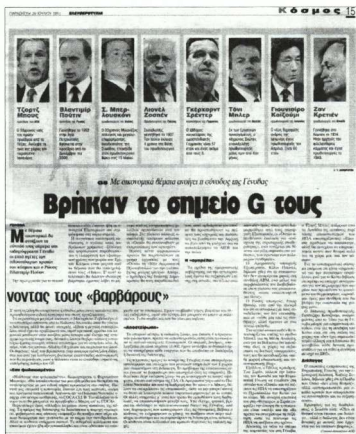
Κόσμος 15

Τζορτζ Μπους

Βλαντιμίρ Πούτιν

Σ. Μπερλουσκόνι

Λιονέλ Ζοσπέν

Γκέρχαρντ Σρέντερ

Τόνι Μπλερ

Γιουνίτσιρο Κοϊζούμι

Ζαν Κρετιέν

Με οικονομικά θέματα ανοίγει η σύνοδος της Γένοβας

Βρήκαν το σημείο G τους

νοντας τους «βαρβάρους»

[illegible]